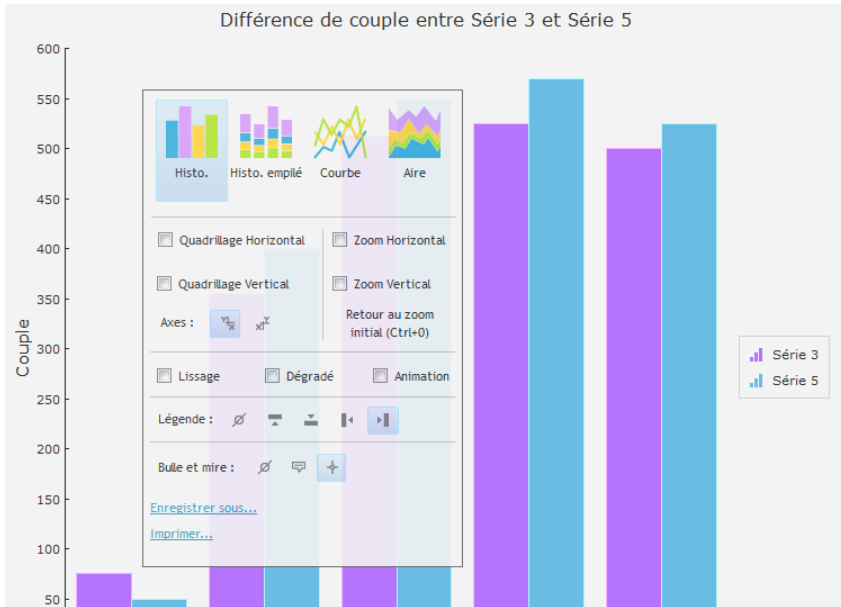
Différence de couple entre Série 3 et Série 5

600
550
500
450
400
350
300
250
200
150
100
50

Couple

Histo.
Histo. empilé
Courbe
Aire

Quadrillage Horizontal
Zoom Horizontal
Quadrillage Vertical
Zoom Vertical
Axes :
Retour au zoom initial (Ctrl+0)

Lissage
Dégradé
Animation

Légende :

Bulle et mire :

Enregistrer sous...
Imprimer...

Série 3
Série 5